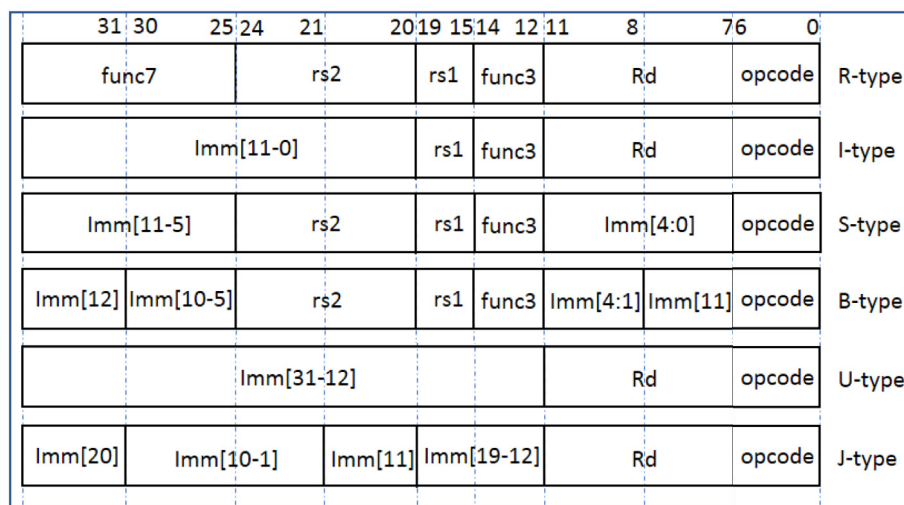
31 30 25 24 21 20 19 15 14 12 11 8 7 6 0

| func7 | rs2 | rs1 | func3 | Rd | opcode | R-type |
|---|---|---|---|---|---|---|
| Imm[11-0] | | rs1 | func3 | Rd | opcode | I-type |
| Imm[11-5] | rs2 | rs1 | func3 | Imm[4:0] | opcode | S-type |
| Imm[12] Imm[10-5] | rs2 | rs1 | func3 | Imm[4:1] Imm[11] | opcode | B-type |
| Imm[31-12] | | | | Rd | opcode | U-type |
| Imm[20] Imm[10-1] Imm[11] | | Imm[19-12] | | Rd | opcode | J-type |